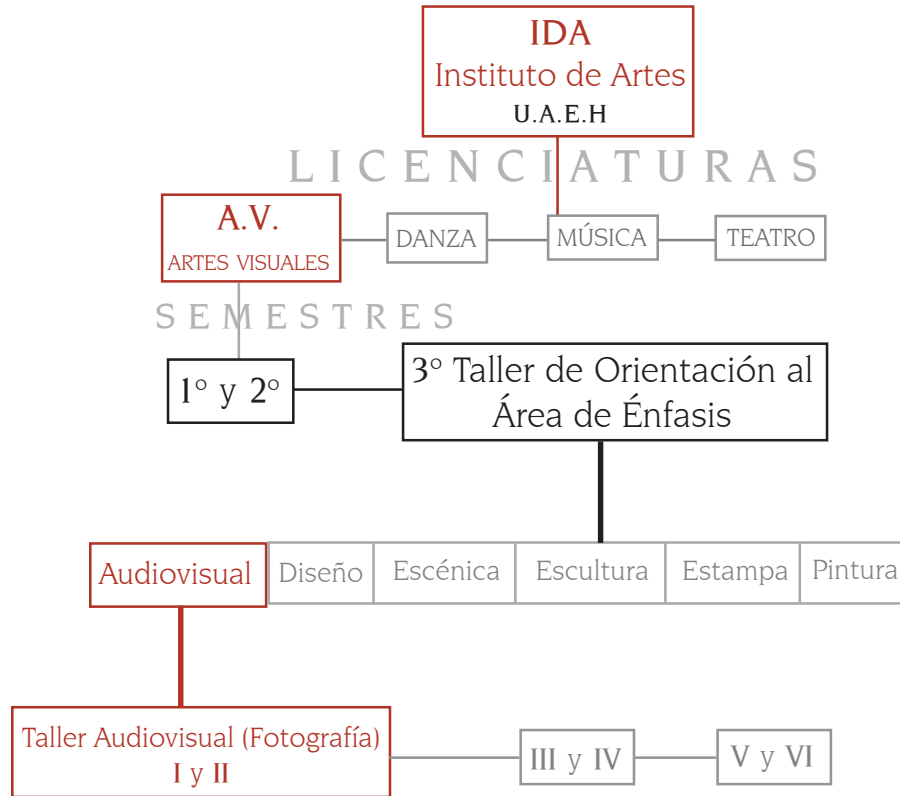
IDA
Instituto de Artes
U.A.E.H

LICENCIATURAS

A.V.
ARTES VISUALES

DANZA

MÚSICA

TEATRO

SEMESTRES

1° y 2°

3° Taller de Orientación al Área de Énfasis

Audiovisual

Diseño

Escénica

Escultura

Estampa

Pintura

Taller Audiovisual (Fotografía)
I y II

III y IV

V y VI